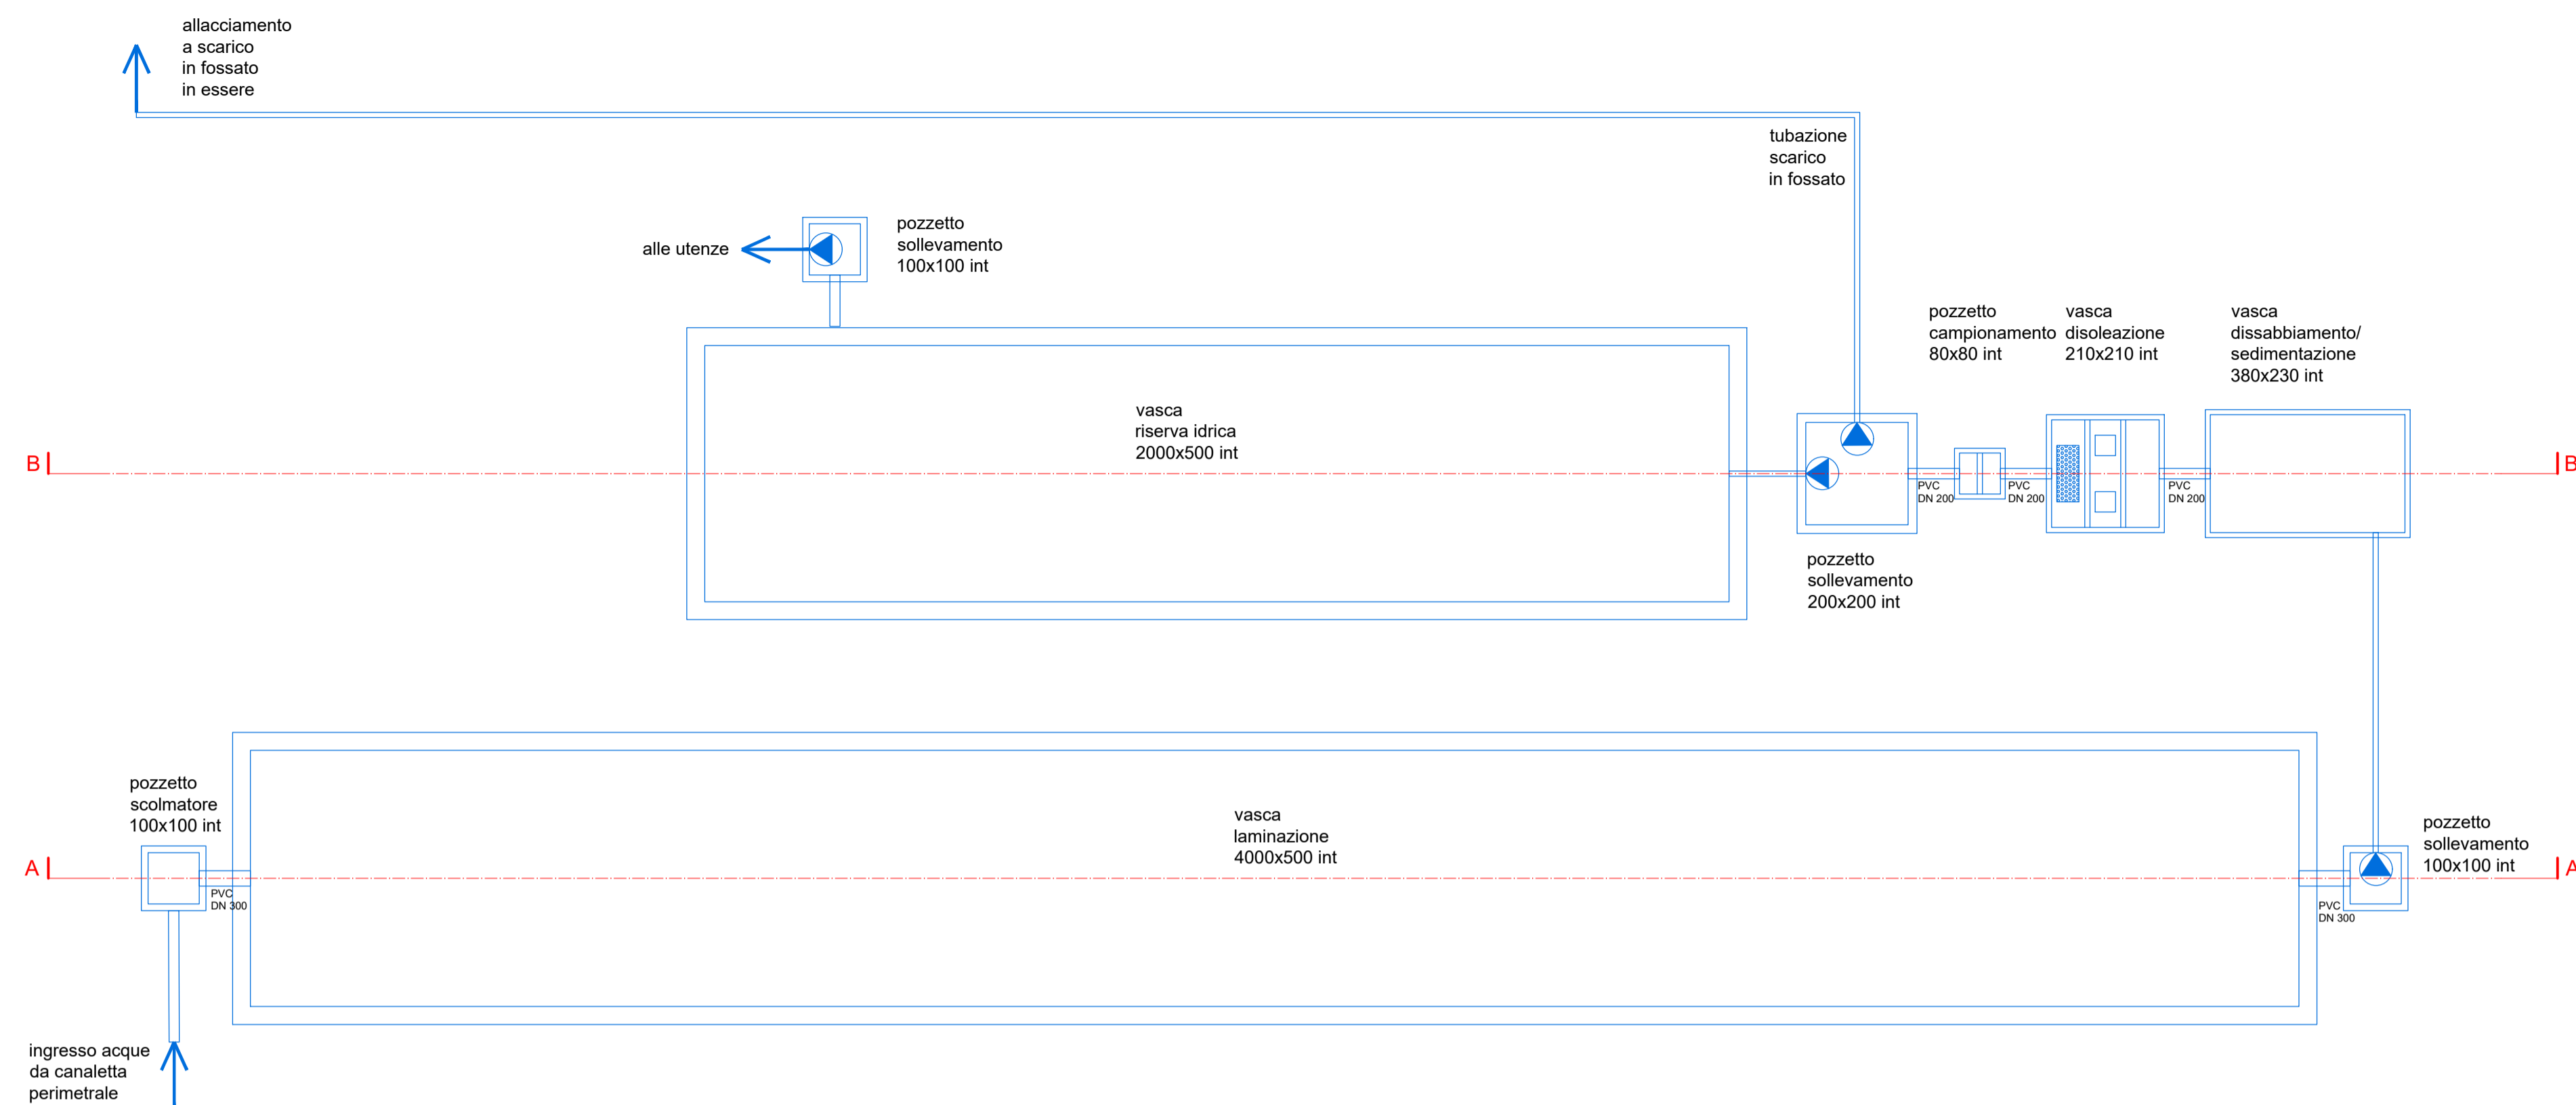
allacciamento
a scarico
in fossato
in essere

tubazione
scarico
in fossato

alle utenze

pozzetto
sollevamento
100x100 int

pozzetto
campionamento
80x80 int

vasca
disoleazione
210x210 int

vasca
dissabbiamento/
sedimentazione
380x230 int

vasca
riserva idrica
2000x500 int

B

B

PVC
DN 200

PVC
DN 200

PVC
DN 200

pozzetto
sollevamento
200x200 int

pozzetto
scolmatore
100x100 int

vasca
laminazione
4000x500 int

pozzetto
sollevamento
100x100 int

A

A

PVC
DN 300

PVC
DN 300

ingresso acque
da canaletta
perimetrale